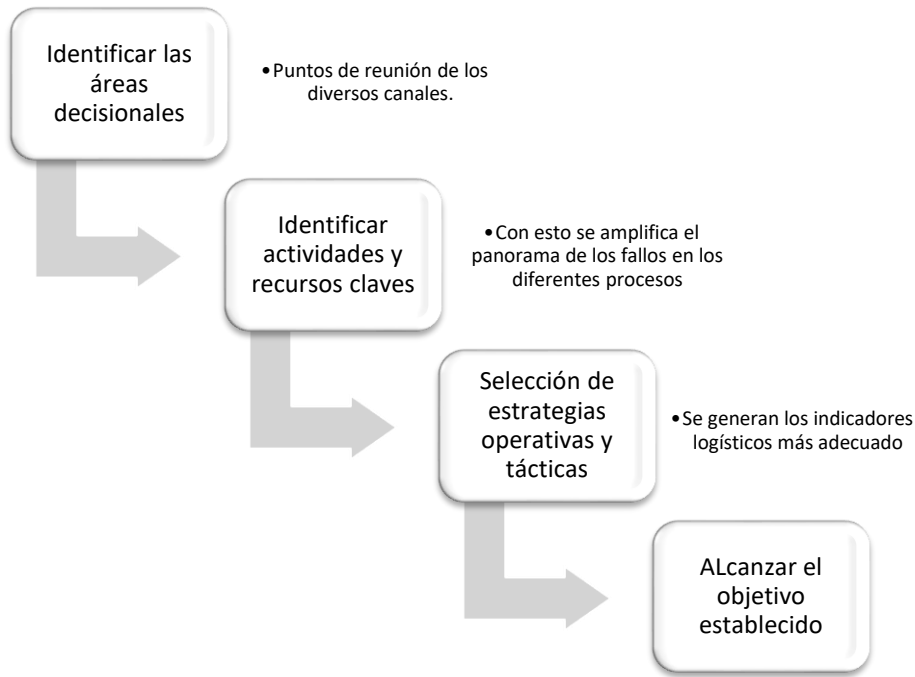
Identificar las áreas decisionales

•Puntos de reunión de los diversos canales.

Identificar actividades y recursos claves

•Con esto se amplifica el panorama de los fallos en los diferentes procesos

Selección de estrategias operativas y tácticas

•Se generan los indicadores logísticos más adecuado

ALcanzar el objetivo establecido